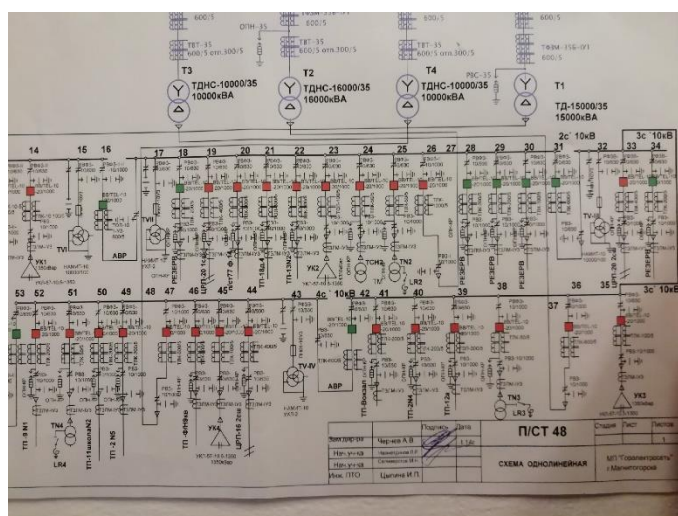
600/5

ТВТ-35 600/5 отп.300/5

ОПН-35

ТВТ-35 600/5 отп.300/5

ТВТ-35 600/5 отп.300/5

РВС-35

ТФМ-35Б-У1 600/5

T3
ТДНС-10000/35
10000кВА

T2
ТДНС-16000/35
16000кВА

T4
ТДНС-10000/35
10000кВА

T1
ТД-15000/35
15000кВА

2с 10кВ

3с 10кВ

14 15 16 17 18 19 20 21 22 23 24 25 26 27 28 29 30 31 32 33 34

TVI

АВР

TVII

УК1

УК2

ТСН2

TN2

LR2

TV-III

РЕЗЕРВ

РЕЗЕРВ

РЕЗЕРВ

53 52 51 50 49 48 47 46 45 44 43 42 41 40 39 38 37 36 35

4с 10кВ

3с 10кВ

TN4

LR4

TV-IV

АВР

УК4

TN3

LR3

УК3

ТП-8 N1

ТП-2 N5

ТП-40

НАМИТ-10

| Зав.гр | Чернов А.В. | Подпись | Дата | П/СТ 48 | Стадия | Лист | Листов |
|---|---|---|---|---|---|---|---|
| Нач.уч-ка | | | | СХЕМА ОДНОЛИНЕЙНАЯ | МП "Горэлектросеть" г.Магнитогорск | | |
| Нач.уч-ка | | | | | | | |
| Нач. ПТО | Цыпина И.П. | | | | | | |